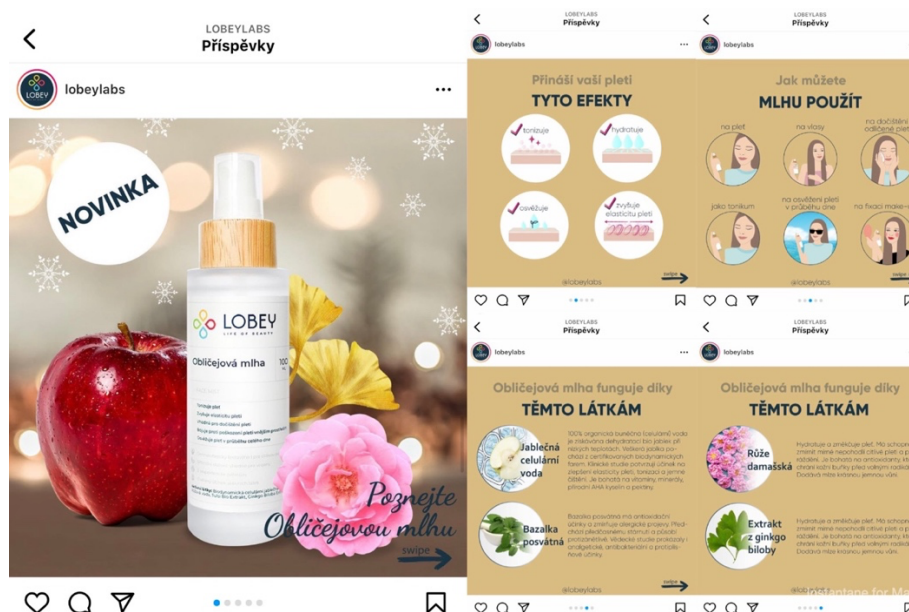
LOBEYLABS
Příspěvky

lobeylabs

NOVINKA

LOBEY
LIFE OF BEAUTY

Obličejová mlha

100 ml

Poznejte Obličejovou mlhu

swipe

LOBEYLABS
Příspěvky

lobeylabs

Přináší vaší pleti
TYTO EFEKTY

tonizuje
hydratuje
osvěžuje
zvyšuje elasticitu pleti

@lobeylabs

swipe

LOBEYLABS
Příspěvky

lobeylabs

Jak můžete
MLHU POUŽÍT

na pleť
na vlasy
na dočištění odlíčené pleti
jako tonikum
na osvěžení pleti v průběhu dne
na fixaci make-u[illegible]

@lobeylabs

swipe

LOBEYLABS
Příspěvky

lobeylabs

Obličejová mlha funguje díky
TĚMTO LÁTKÁM

Jablečná celulární voda

Bazalka posvátná

@lobeylabs

swipe

LOBEYLABS
Příspěvky

lobeylabs

Obličejová mlha funguje díky
TĚMTO LÁTKÁM

Růže damašská

Extrakt z ginkgo biloby

@lob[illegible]